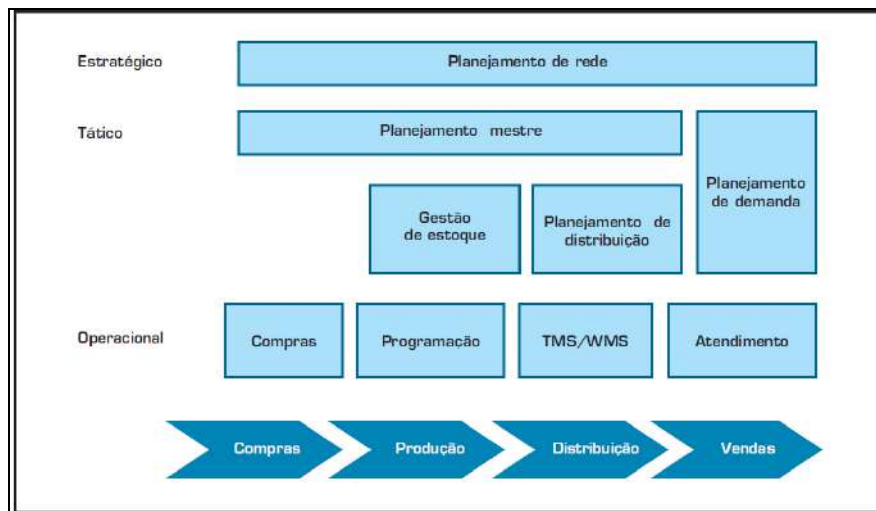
Estratégico

Planejamento de rede

Tático

Planejamento mestre

Planejamento de demanda

Gestão de estoque

Planejamento de distribuição

Operacional

Compras

Programacão

TMS/WMS

Atendimento

Compras

Produção

Distribuição

Vendas